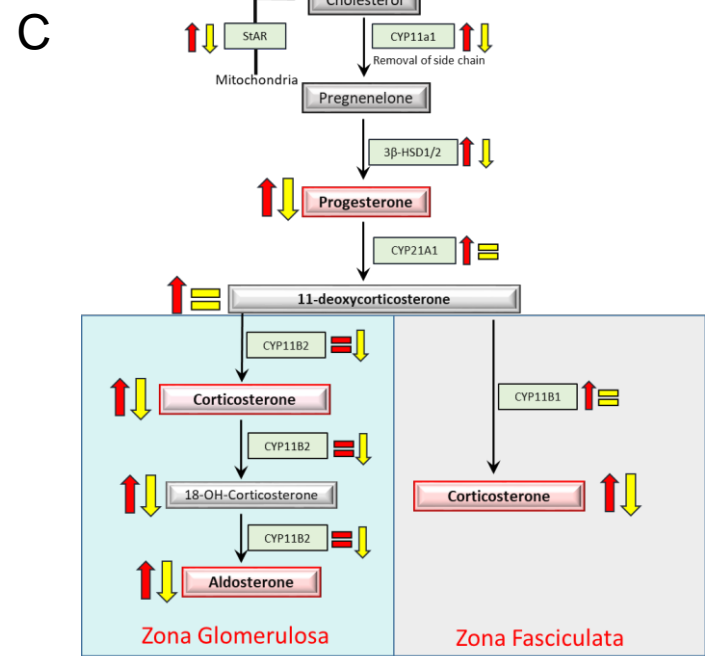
C

Cholesterol

StAR

Mitochondria

CYP11a1

Removal of side chain

Pregnenelone

3β-HSD1/2

Progesterone

CYP21A1

11-deoxycorticosterone

CYP11B2

Corticosterone

CYP11B2

18-OH-Corticosterone

CYP11B2

Aldosterone

Zona Glomerulosa

CYP11B1

Corticosterone

Zona Fasciculata